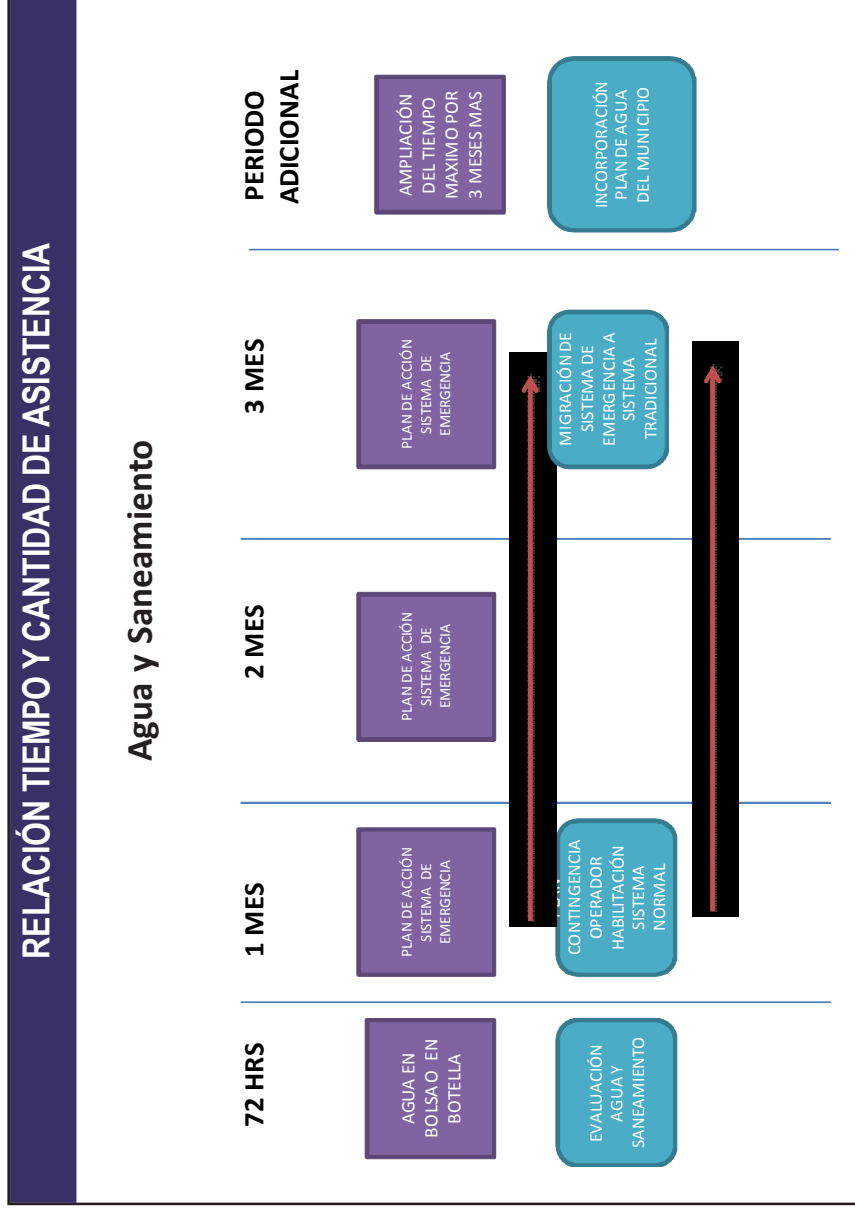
RELACIÓN TIEMPO Y CANTIDAD DE ASISTENCIA

Agua y Saneamiento

72 HRS

AGUA EN BOLSA O EN BOTELLA

EVALUACIÓN AGUA Y SANEAMIENTO

1 MES

PLAN DE ACCIÓN SISTEMA DE EMERGENCIA

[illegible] CONTINGENCIA OPERADOR HABILITACIÓN SISTEMA NORMAL

2 MES

PLAN DE ACCIÓN SISTEMA DE EMERGENCIA

3 MES

PLAN DE ACCIÓN SISTEMA DE EMERGENCIA

MIGRACIÓN DE SISTEMA DE EMERGENCIA A SISTEMA TRADICIONAL

PERIODO ADICIONAL

AMPLIACIÓN DEL TIEMPO MAXIMO POR 3 MESES MAS

INCORPORACIÓN PLAN DE AGUA DEL MUNICIPIO